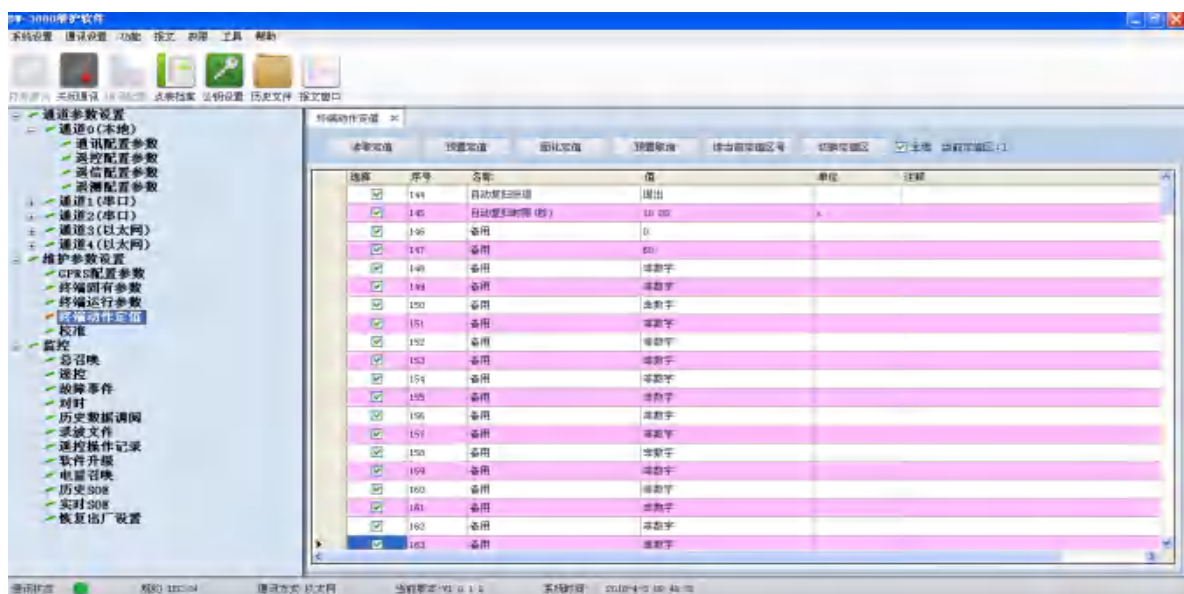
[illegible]-3000维护软件

系统设置 通讯设置 功能 报文 表格 工具 帮助

打开通讯 关闭通讯 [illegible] 点表档案 公钥设置 历史文件 报文窗口

通道参数设置
通道0(本地)
通讯配置参数
遥控配置参数
遥信配置参数
遥测配置参数
通道1(串口)
通道2(串口)
通道3(以太网)
通道4(以太网)
维护参数设置
GPRS配置参数
终端固有参数
终端运行参数
终端动作定值
校准
监控
总召唤
遥控
故障事件
对时
历史数据调阅
录波文件
遥控操作记录
软件升级
电量召唤
历史SOE
实时SOE
恢复出厂设置

终端动作定值 ×

读取定值 预置定值 固化定值 预置取消 读当前定值区号 切换定值区 全选 当前定值区:1

| 选择 | 序号 | 名称 | 值 | 单位 | 注释 |
|---|---|---|---|---|---|
| ☑ | 144 | 自动复归投退 | 退出 | | |
| ☑ | 145 | 自动复归时间(秒) | 10.00 | s | |
| ☑ | 146 | 备用 | 0 | | |
| ☑ | 147 | 备用 | 80 | | |
| ☑ | 148 | 备用 | 非数字 | | |
| ☑ | 149 | 备用 | 非数字 | | |
| ☑ | 150 | 备用 | 非数字 | | |
| ☑ | 151 | 备用 | 非数字 | | |
| ☑ | 152 | 备用 | 非数字 | | |
| ☑ | 153 | 备用 | 非数字 | | |
| ☑ | 154 | 备用 | 非数字 | | |
| ☑ | 155 | 备用 | 非数字 | | |
| ☑ | 156 | 备用 | 非数字 | | |
| ☑ | 157 | 备用 | 非数字 | | |
| ☑ | 158 | 备用 | 非数字 | | |
| ☑ | 159 | 备用 | 非数字 | | |
| ☑ | 160 | 备用 | 非数字 | | |
| ☑ | 161 | 备用 | 非数字 | | |
| ☑ | 162 | 备用 | 非数字 | | |
| ☑ | 163 | 备用 | 非数字 | | |

通讯状态 规约:IEC104 通讯方式:以太网 当前版本:V1.0.1.1 系统时间:2018-4-3 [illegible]